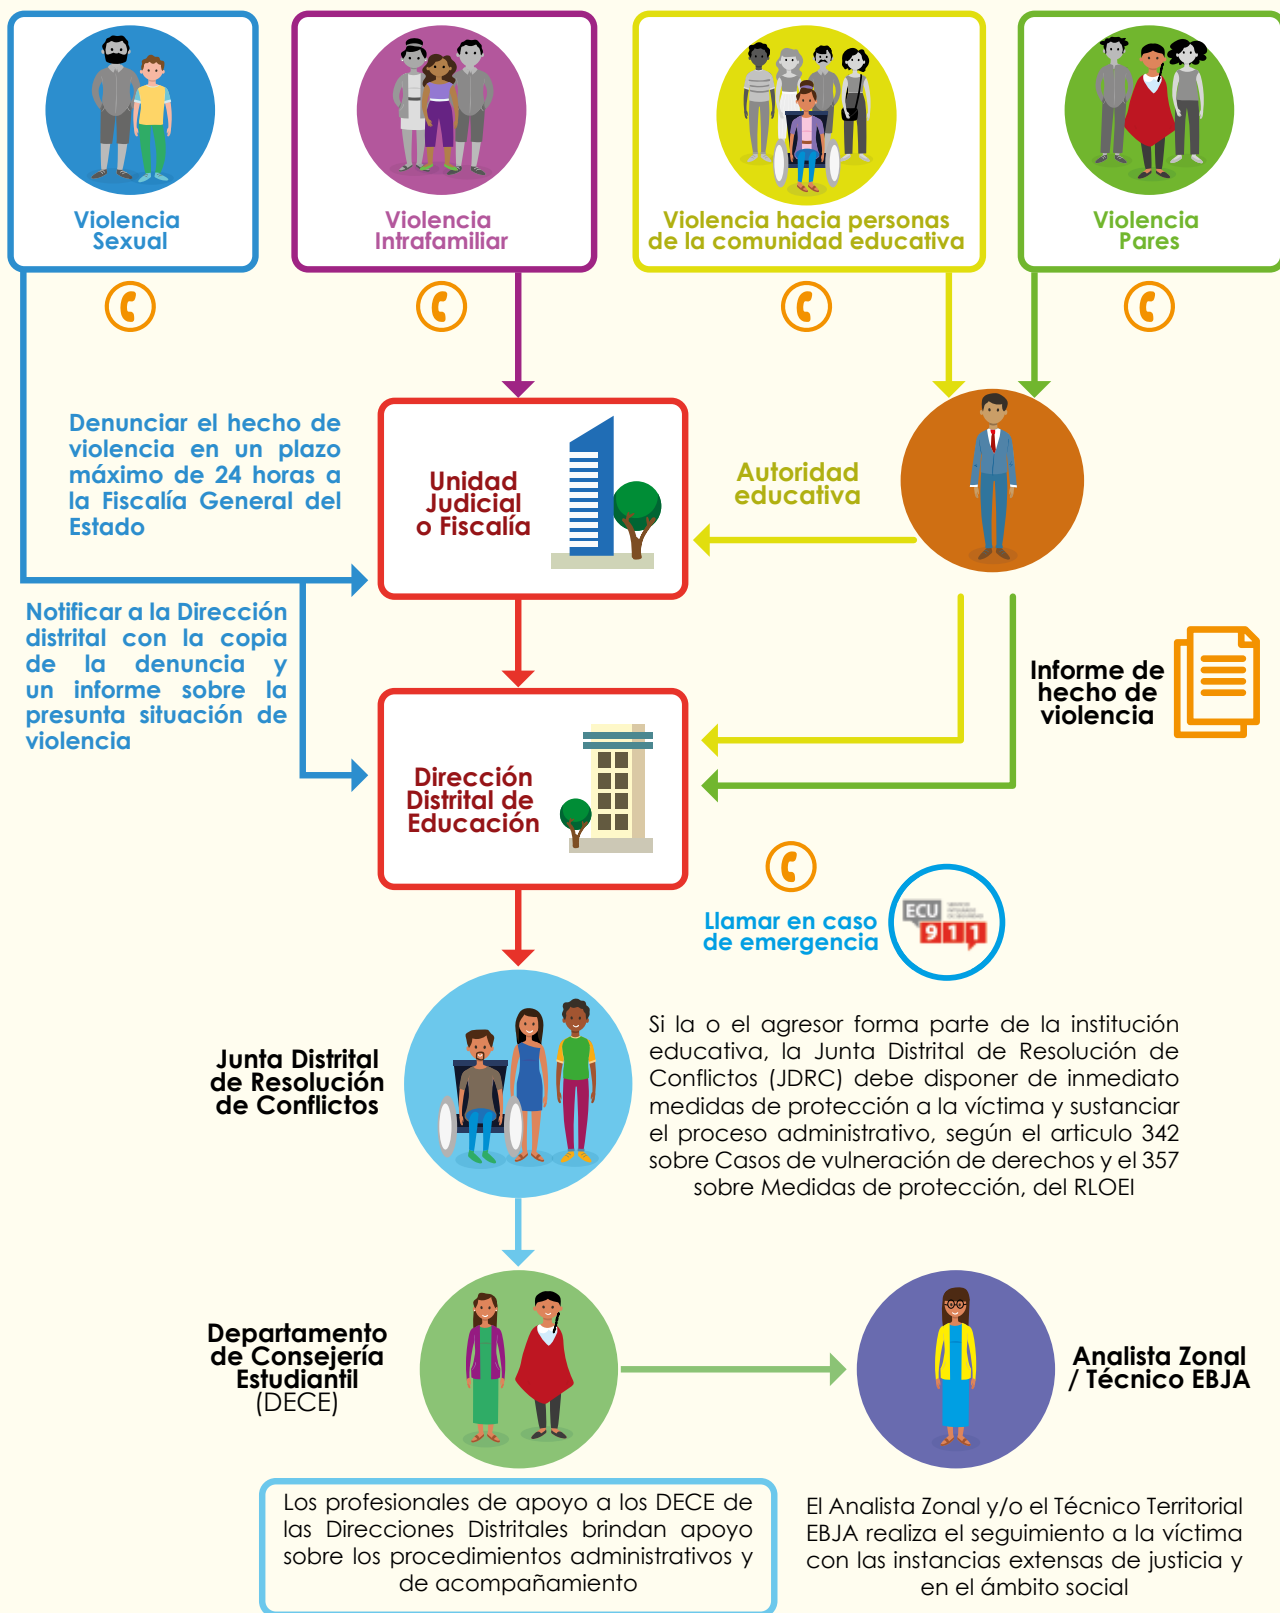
Violencia Sexual

Violencia Intrafamiliar

Violencia hacia personas de la comunidad educativa

Violencia Pares

Denunciar el hecho de violencia en un plazo máximo de 24 horas a la Fiscalía General del Estado

Unidad Judicial o Fiscalía

Autoridad educativa

Notificar a la Dirección distrital con la copia de la denuncia y un informe sobre la presunta situación de violencia

Informe de hecho de violencia

Dirección Distrital de Educación

Llamar en caso de emergencia

ECU 911

Junta Distrital de Resolución de Conflictos

Si la o el agresor forma parte de la institución educativa, la Junta Distrital de Resolución de Conflictos (JDRC) debe disponer de inmediato medidas de protección a la víctima y sustanciar el proceso administrativo, según el articulo 342 sobre Casos de vulneración de derechos y el 357 sobre Medidas de protección, del RLOEI

Departamento de Consejería Estudiantil (DECE)

Analista Zonal / Técnico EBJA

Los profesionales de apoyo a los DECE de las Direcciones Distritales brindan apoyo sobre los procedimientos administrativos y de acompañamiento

El Analista Zonal y/o el Técnico Territorial EBJA realiza el seguimiento a la víctima con las instancias extensas de justicia y en el ámbito social